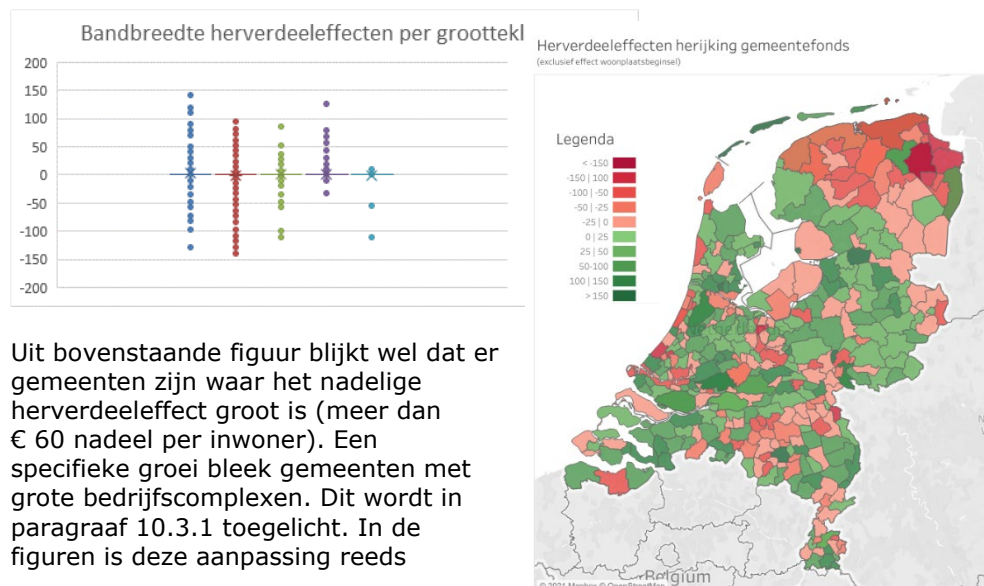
Bandbreedte herverdeeleffecten per grootteklasse

200
150
100
50
0
-50
-100
-150
-200

Herverdeeleffecten herijking gemeentefonds
(exclusief effect woonplaatsbeginsel)

Legenda
< -150
-150 | 100
-100 | -50
-50 | -25
-25 | 0
0 | 25
25 | 50
50-100
100 | 150
> 150

Belgium
© 2021 Mapbox © OpenStreetMap

Uit bovenstaande figuur blijkt wel dat er gemeenten zijn waar het nadelige herverdeeleffect groot is (meer dan € 60 nadeel per inwoner). Een specifieke groei bleek gemeenten met grote bedrijfscomplexen. Dit wordt in paragraaf 10.3.1 toegelicht. In de figuren is deze aanpassing reeds